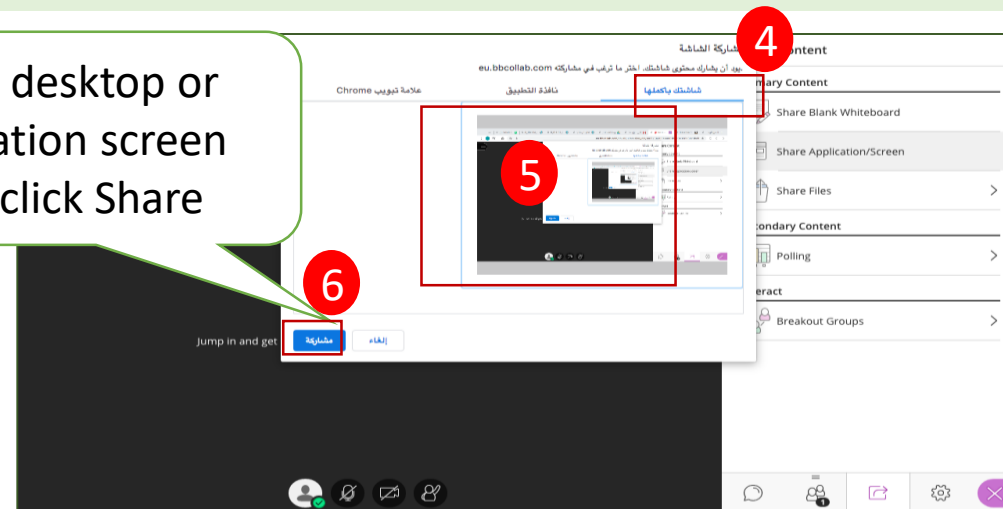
desktop or
ation screen
click Share

4
ontent
mary Content
Share Blank Whiteboard
Share Application/Screen
Share Files
ondary Content
Polling
eract
Breakout Groups

مشاركة الشاشة
يود eu.bbcollab.com أن يشارك محتوى شاشتك. اختر ما ترغب في مشاركته
شاشتك بأكملها
نافذة التطبيق
علامة تبويب Chrome

5

6
Jump in and get
مشاركة
إلغاء